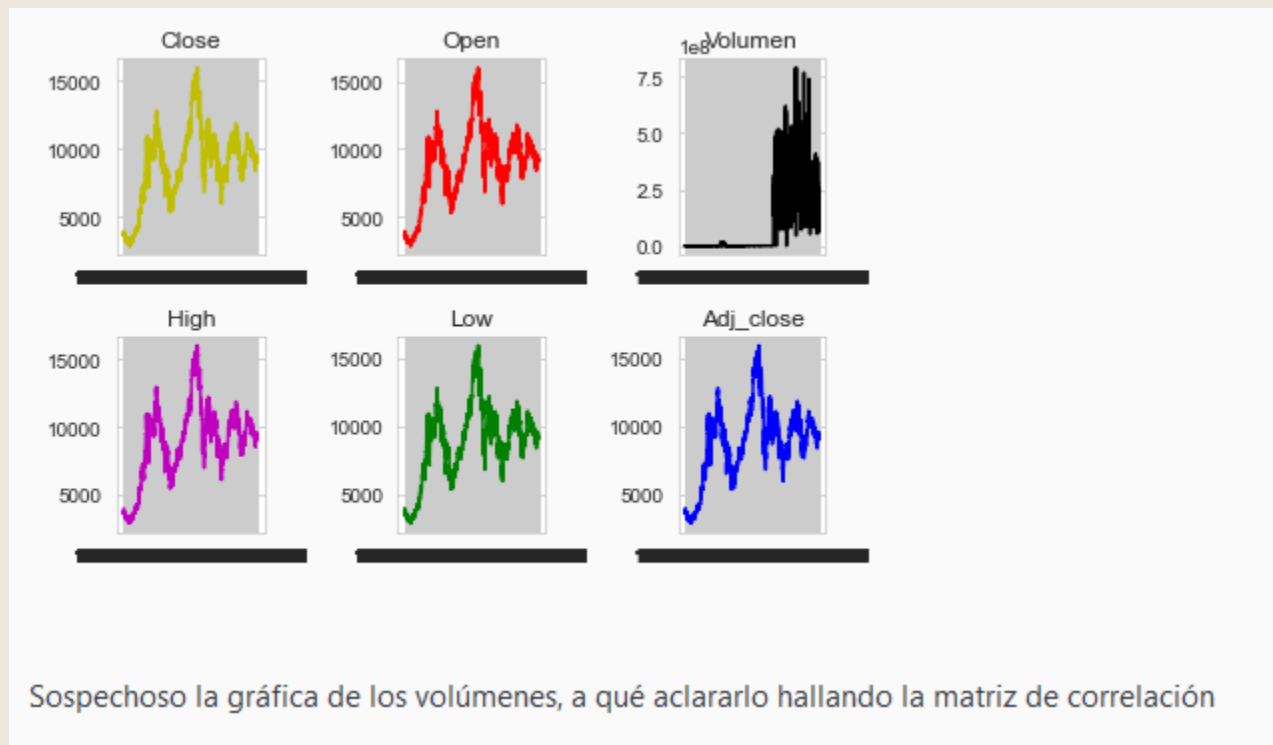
Close
15000
10000
5000

Open
15000
10000
5000

1e8 Volumen
7.5
5.0
2.5
0.0

High
15000
10000
5000

Low
15000
10000
5000

Adj_close
15000
10000
5000

Sospechoso la gráfica de los volúmenes, a qué aclararlo hallando la matriz de correlación